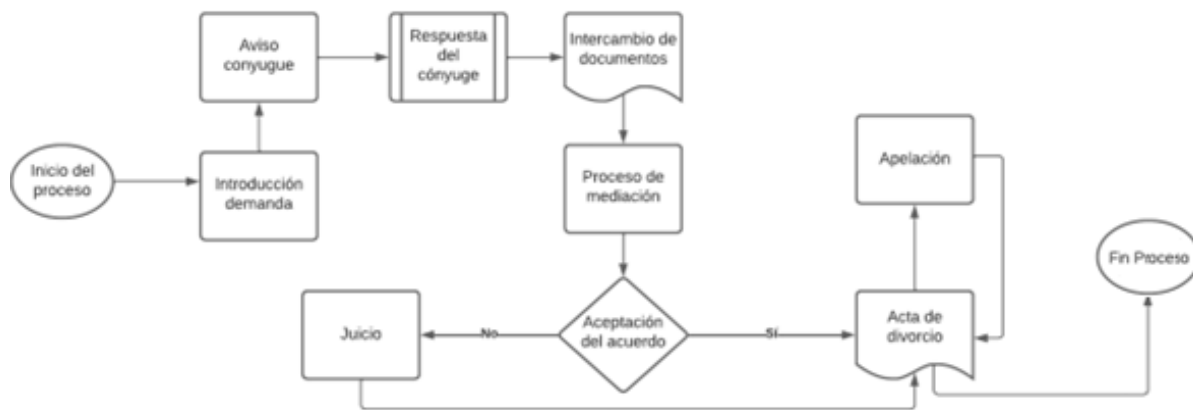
Inicio del proceso

Introducción demanda

Aviso conyugue

Respuesta del cónyuge

Intercambio de documentos

Proceso de mediación

Aceptación del acuerdo

No

Juicio

Sí

Acta de divorcio

Apelación

Fin Proceso